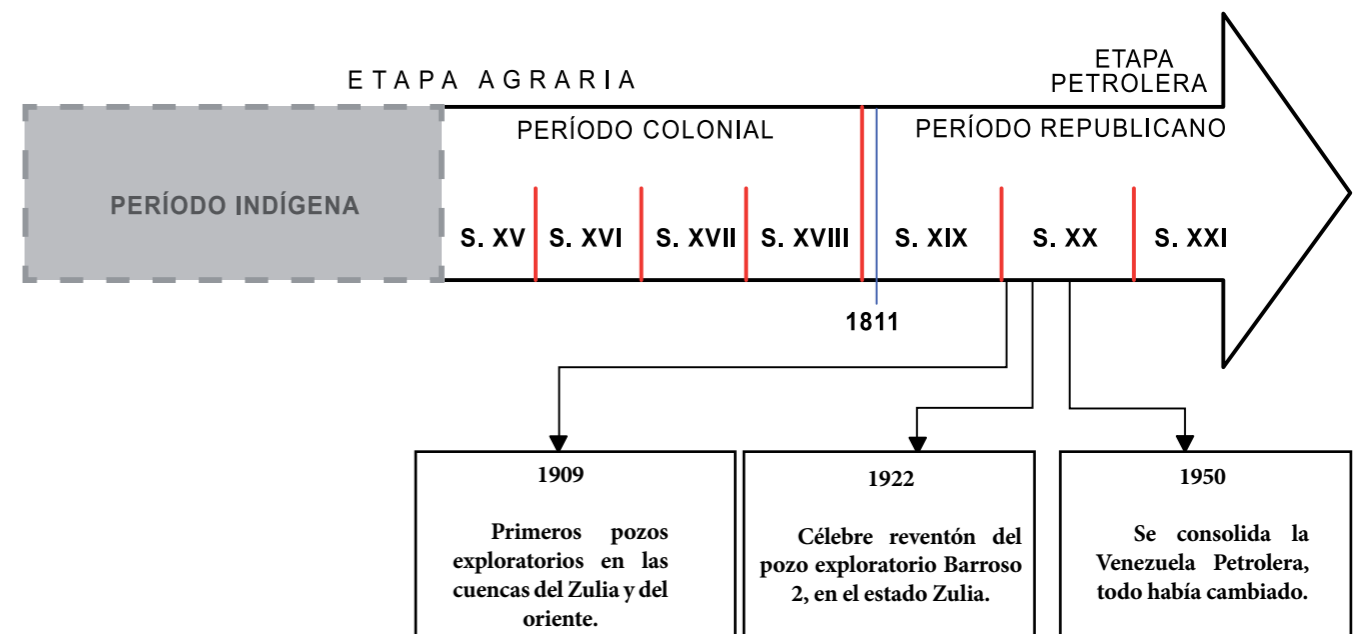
ETAPA AGRARIA

ETAPA PETROLERA

PERÍODO INDÍGENA

PERÍODO COLONIAL

PERÍODO REPUBLICANO

S. XV

S. XVI

S. XVII

S. XVIII

S. XIX

S. XX

S. XXI

1811

1909

Primeros pozos exploratorios en las cuencas del Zulia y del oriente.

1922

Célebre reventón del pozo exploratorio Barroso 2, en el estado Zulia.

1950

Se consolida la Venezuela Petrolera, todo había cambiado.